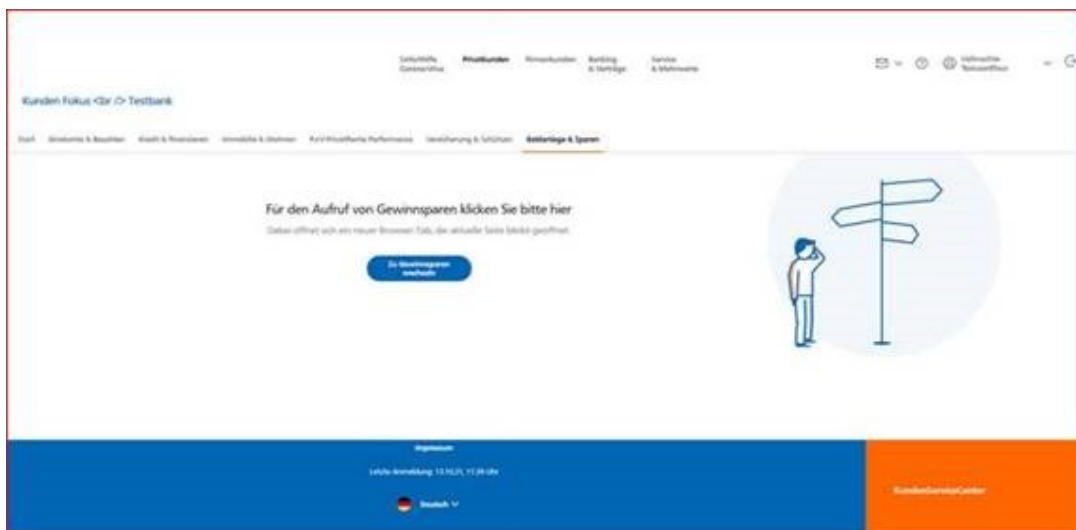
Selbsthilfe Geenerv.Hus Privatkunden Firmenkunden Banking & Verträge Service & Mehrwerte

Kunden Fokus <br /> Testbank

Start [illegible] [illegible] Immobilie & Wohnen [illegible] Versicherung & Schützen Bankanlage & Sparen

Für den Aufruf von Gewinnsparen klicken Sie bitte hier

Dabei öffnet sich ein neuer Browser-Tab, die aktuelle Seite bleibt geöffnet.

Zu Gewinnsparen wechseln

Impressum

Letzte Anmeldung: 13.10.21, 11:39 Uhr

Deutsch

KundenServiceCenter